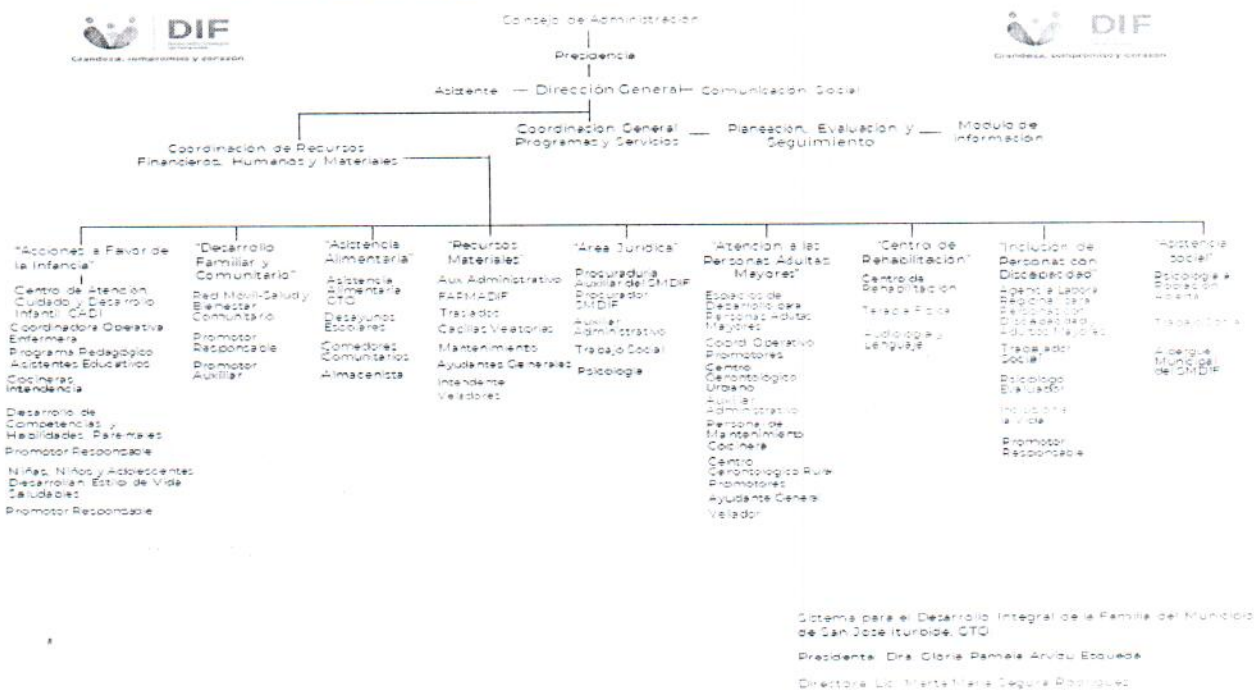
DIF
Grandeza, compromiso y corazón

Consejo de Administración

Presidencia

DIF
Grandeza, compromiso y corazón

Asistente — Dirección General — Comunicación Social

Coordinación de Recursos Financieros, Humanos y Materiales

Coordinación General Programas y Servicios — Planeación, Evaluación y Seguimiento — Modulo de Información

"Acciones a Favor de la Infancia"
Centro de Atención, Cuidado y Desarrollo Infantil CADI
Coordinadora Operativa
Enfermera
Programa Pedagógico
Asistentes Educativos
Cocineras
Intendencia
Desarrollo de Competencias y Habilidades Parentales
Promotor Responsable
Niñas, Niños y Adolescentes Desarrollan Estilo de Vida Saludables
Promotor Responsable

"Desarrollo Familiar y Comunitario"
Red Movil-Salud y Bienestar Comunitario
Promotor Responsable
Promotor Auxiliar

"Asistencia Alimentaria"
Asistencia Alimentaria GTO
Desayunos Escolares
Comedores Comunitarios
Almacenista

"Recursos Materiales"
Aux Administrativo
PAEMADIF
Traslado
Capillas Velatorias
Mantenimiento
Ayudantes Generales
Intendente
Veladores

"Área Jurídica"
Procuraduría Auxiliar del SMDIF
Procurador SMDIF
Auxiliar Administrativo
Trabajo Social
Psicología

"Atención a las Personas Adultas Mayores"
Espacios de Desarrollo para Personas Adultas Mayores
Coord. Operativo
Promotores
Centro Gerontológico Urbano
Auxiliar Administrativo
Personal de Mantenimiento
Cocinera
Centro Gerontológico Rural
Promotores
Ayudante General
Velador

"Centro de Rehabilitación"
Centro de Rehabilitación
Terapia Física
Audiología y Lenguaje

"Inclusión de Personas con Discapacidad"
Agencia Laboral Regional para Personas con Discapacidad y Adultos Mayores
Trabajador Social
Psicólogo Evaluador
Inclusión a la Vida
Promotor Responsable

"Asistencia Social"
Psicología a Población Abierta
Trabajo Social
Albergue Municipal del SMDIF

Sistema para el Desarrollo Integral de la Familia del Municipio de San José Iturbide, GTO
Presidenta: Dra. Gloria Pamela Arvizu Esquivel
Directora: Lic. Marta María Segura Rodríguez